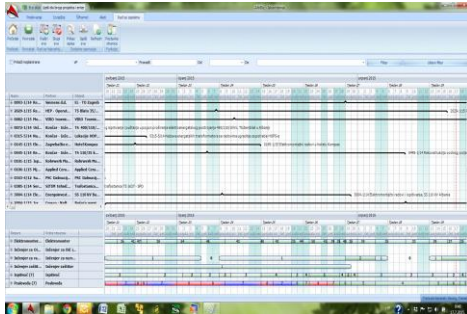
Hledat zadanie · · · · Filtr · Uložit filtr

leden 2015 · únor 2015 · březen 2015

Týden 5 · Týden 6 · Týden 7 · Týden 8 · Týden 9 · Týden 10 · Týden 11

Zakázka · Zákazník

0001-2/15 Ro... · Sanusa AS...
0001-2/15 Ro... · NEP - Opravi...
0001-2/15 Ro... · VIKO Insena...
0002-1/15 Ro... · Koslar - Sole... · TS 400/500...
0002-1/15 Ro... · Koslar - Sole... · Lokacijn RPP...
0004-2/15 Ro... · Zapadočesk... · Motoklempo...
0004-3/15 Ro... · Koslar - Sole... · TS 320/35 K...
0005-1/15 Sp... · Kolmarch Pa... · Kolmarch Mo...
0006-1/15 Pr... · Applied Cera... · Applied Cera...
0007-1/15 Pr... · PRE Kabelov... · PRE Kabelov...
0008-1/15 Kom... · KPTM Kokol... · Trafostanice...
0008-1/15 Kom... · Energomont... · EE 120/85 Ka...

leden 2015 · únor 2015 · březen 2015

Elektromontaze · Elektromontér
Zelenjar za tit... · Zelenjar za tit...
Zelenjar za mon... · Zelenjar za mon...
Zelenjar zaklad... · Zelenjar zaklad...
Izoplast (7) · Izoplast
Prodavaci (7) · Prodavač